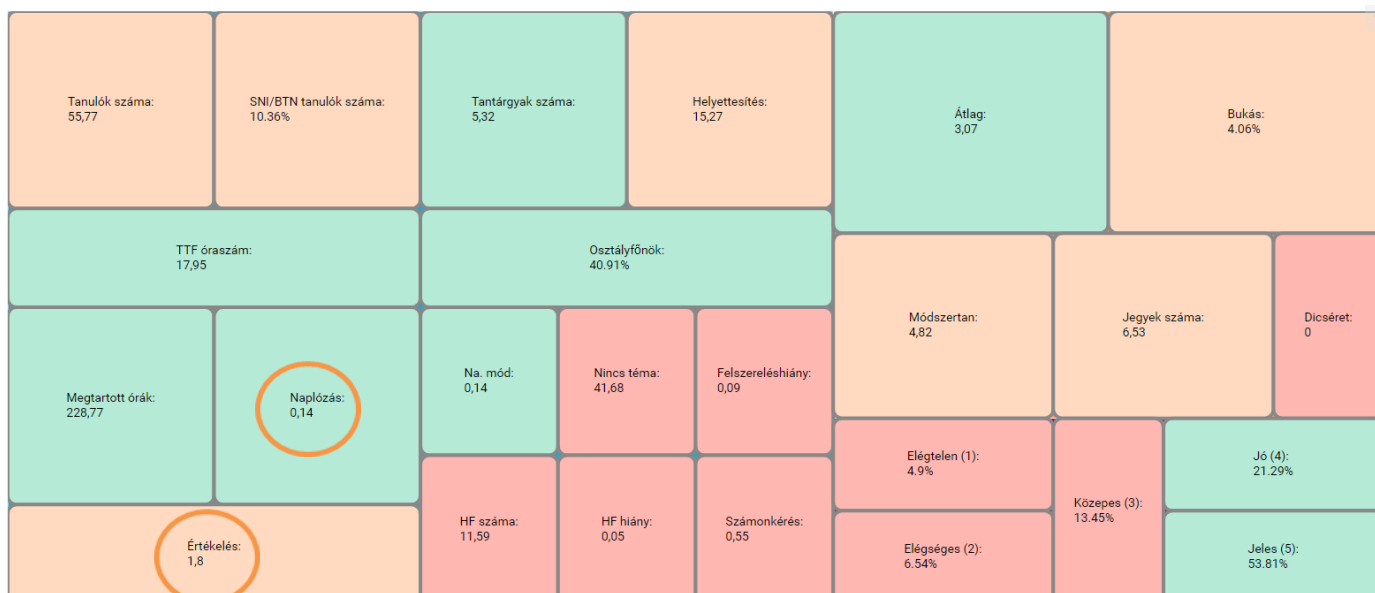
Tanulók száma:
55,77

SNI/BTN tanulók száma:
10.36%

Tantárgyak száma:
5,32

Helyettesítés:
15,27

Átlag:
3,07

Bukás:
4.06%

TTF óraszám:
17,95

Osztályfőnök:
40.91%

Módszertan:
4,82

Jegyek száma:
6,53

Dicséret:
0

Megtartott órák:
228,77

Naplózás:
0,14

Na. mód:
0,14

Nincs téma:
41,68

Felszereléshiány:
0,09

Elégtelen (1):
4.9%

Közepes (3):
13.45%

Jó (4):
21.29%

Értékelés:
1,8

HF száma:
11,59

HF hiány:
0,05

Számonkérés:
0,55

Elégséges (2):
6.54%

Jeles (5):
53.81%